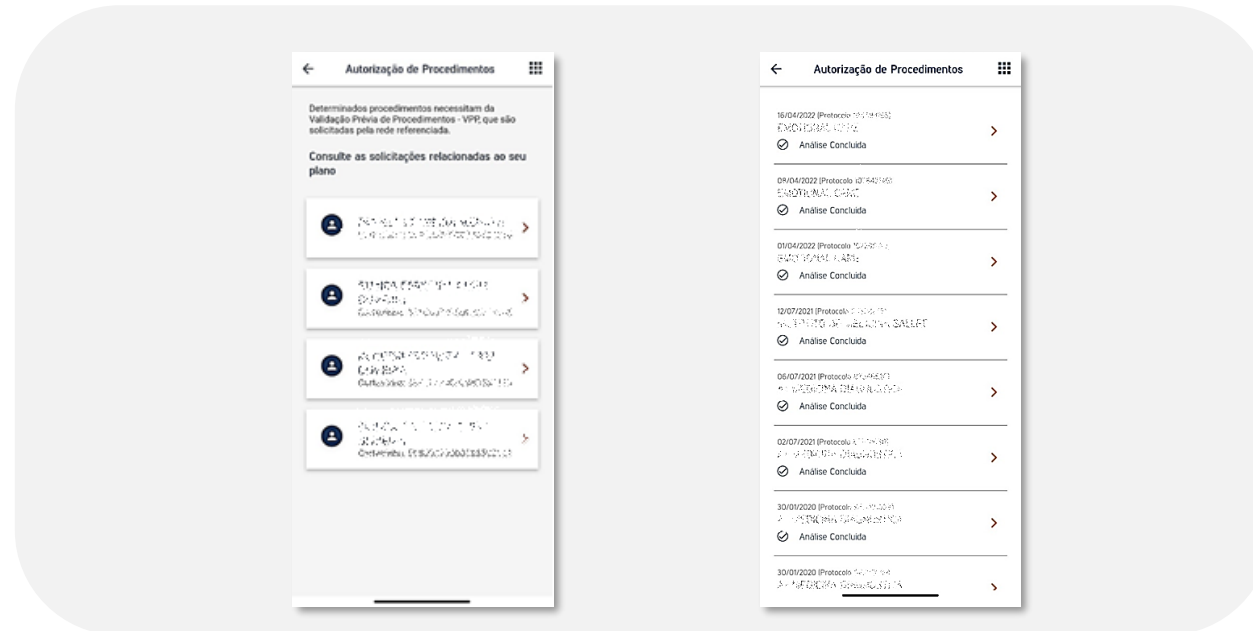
Autorização de Procedimentos

Determinados procedimentos necessitam da Validação Prévia de Procedimentos - VPP, que são solicitadas pela rede referenciada.

Consulte as solicitações relacionadas ao seu plano

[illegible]
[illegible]

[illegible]
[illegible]
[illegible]

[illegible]
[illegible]
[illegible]

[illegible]
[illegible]
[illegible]

Autorização de Procedimentos

16/04/2022 (Protocolo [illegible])
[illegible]
Análise Concluída

09/04/2022 (Protocolo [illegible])
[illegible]
Análise Concluída

01/04/2022 (Protocolo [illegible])
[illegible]
Análise Concluída

12/07/2021 (Protocolo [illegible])
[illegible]
Análise Concluída

06/07/2021 (Protocolo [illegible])
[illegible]
Análise Concluída

02/07/2021 (Protocolo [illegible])
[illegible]
Análise Concluída

30/01/2020 (Protocolo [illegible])
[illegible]
Análise Concluída

30/01/2020 (Protocolo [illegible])
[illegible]